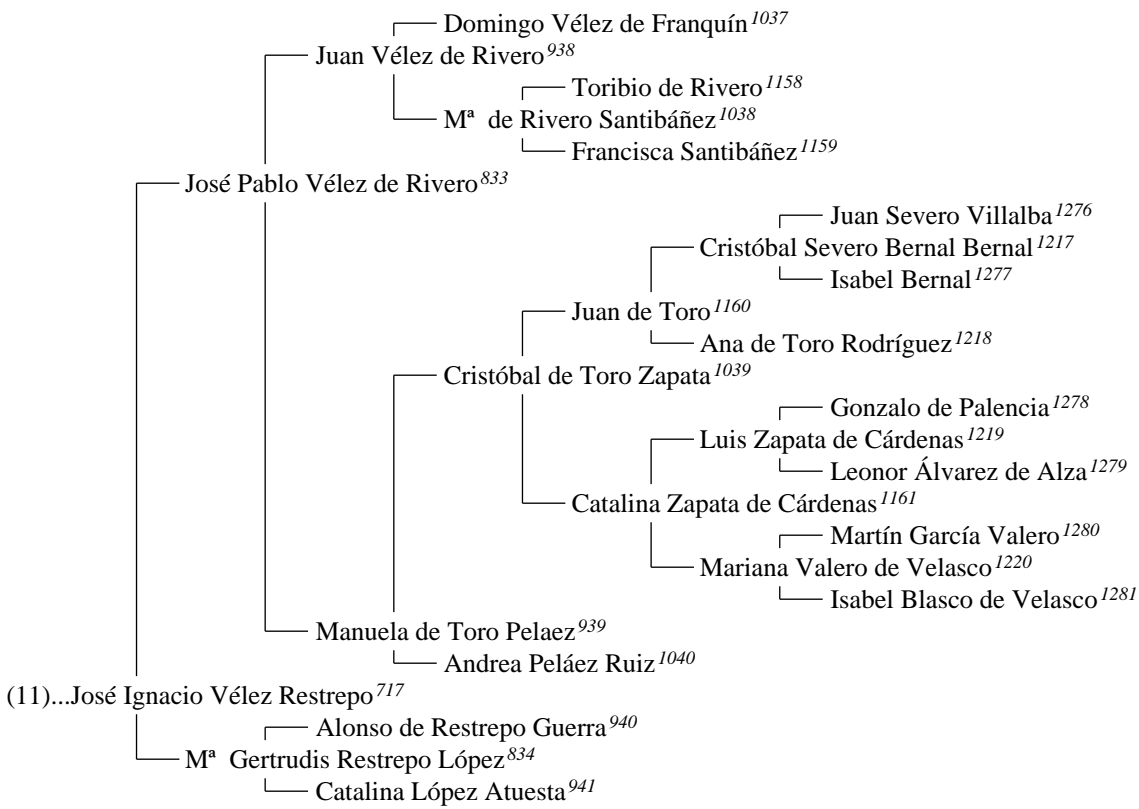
Domingo Vélez de Franquín$^{1037}$
Juan Vélez de Rivero$^{938}$
Toribio de Rivero$^{1158}$
Mª de Rivero Santibáñez$^{1038}$
Francisca Santibáñez$^{1159}$
José Pablo Vélez de Rivero$^{833}$
Juan Severo Villalba$^{1276}$
Cristóbal Severo Bernal Bernal$^{1217}$
Isabel Bernal$^{1277}$
Juan de Toro$^{1160}$
Ana de Toro Rodríguez$^{1218}$
Cristóbal de Toro Zapata$^{1039}$
Gonzalo de Palencia$^{1278}$
Luis Zapata de Cárdenas$^{1219}$
Leonor Álvarez de Alza$^{1279}$
Catalina Zapata de Cárdenas$^{1161}$
Martín García Valero$^{1280}$
Mariana Valero de Velasco$^{1220}$
Isabel Blasco de Velasco$^{1281}$
Manuela de Toro Pelaez$^{939}$
Andrea Peláez Ruiz$^{1040}$
(11)...José Ignacio Vélez Restrepo$^{717}$
Alonso de Restrepo Guerra$^{940}$
Mª Gertrudis Restrepo López$^{834}$
Catalina López Atuesta$^{941}$